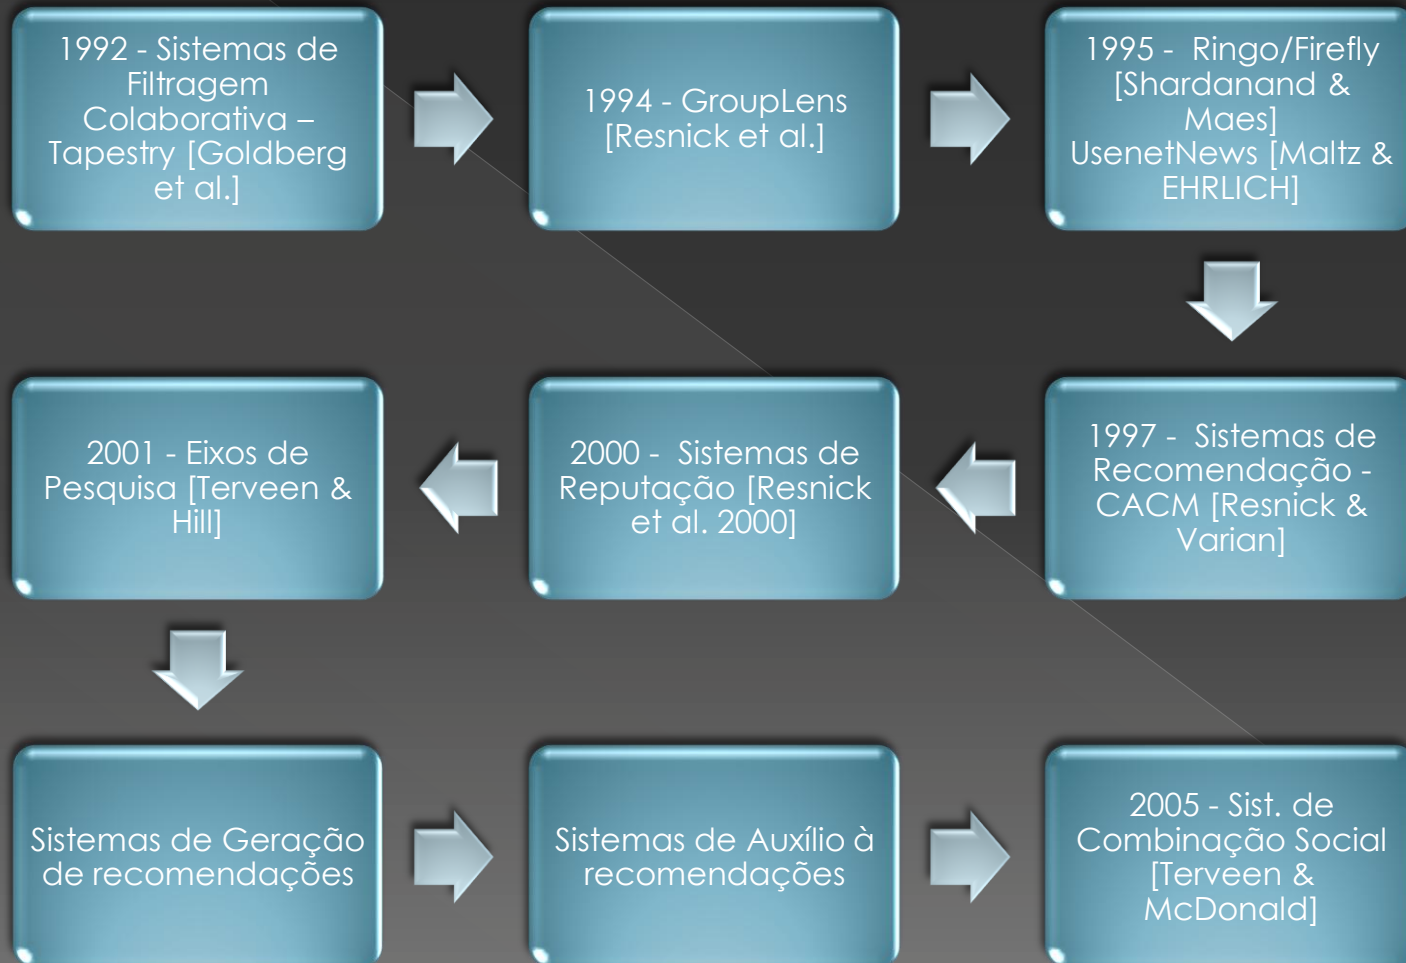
1992 - Sistemas de Filtragem Colaborativa – Tapestry [Goldberg et al.]

1994 - GroupLens [Resnick et al.]

1995 - Ringo/Firefly [Shardanand & Maes] UsenetNews [Maltz & EHRLICH]

1997 - Sistemas de Recomendação - CACM [Resnick & Varian]

2000 - Sistemas de Reputação [Resnick et al. 2000]

2001 - Eixos de Pesquisa [Terveen & Hill]

Sistemas de Geração de recomendações

Sistemas de Auxílio à recomendações

2005 - Sist. de Combinação Social [Terveen & McDonald]